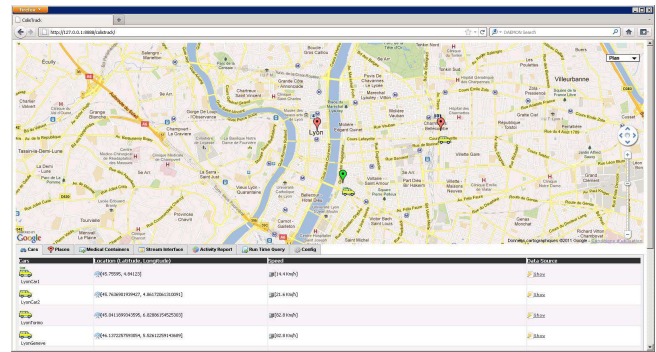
Firefox

CabsTrack

http://127.0.0.1:8888/cabstrack/

DAEMON Search

Plan

Écully
Villeurbanne
Lyon
Bellecour
Fourvière
Tassin-la-Demi-Lune
La Demi Lune
Sainte-Foy-lès-Lyon
Tourvéon
Gerland
Monplaisir
Vieux Lyon
Perrache
Saint-Just
La Mulatière

Google

Données cartographiques ©2011 Google

Cars | Places | Medical Containers | Stream Interface | Activity Report | Run Time Query | Config

| Cars | Location (Latitude, Longitude) | Speed | Data Source |
|---|---|---|---|
| LyonCar1 | [45.75595, 4.84123] | [16.4 Km/h] | Show |
| LyonCar2 | [45.76369193942, 4.8627205633] | [21.6 Km/h] | Show |
| LyonForno | [45.7416993539, 4.82800354525] | [52.8 Km/h] | Show |
| LyonGeneve | [46.137229765804, 5.82622595143] | [82.8 Km/h] | Show |